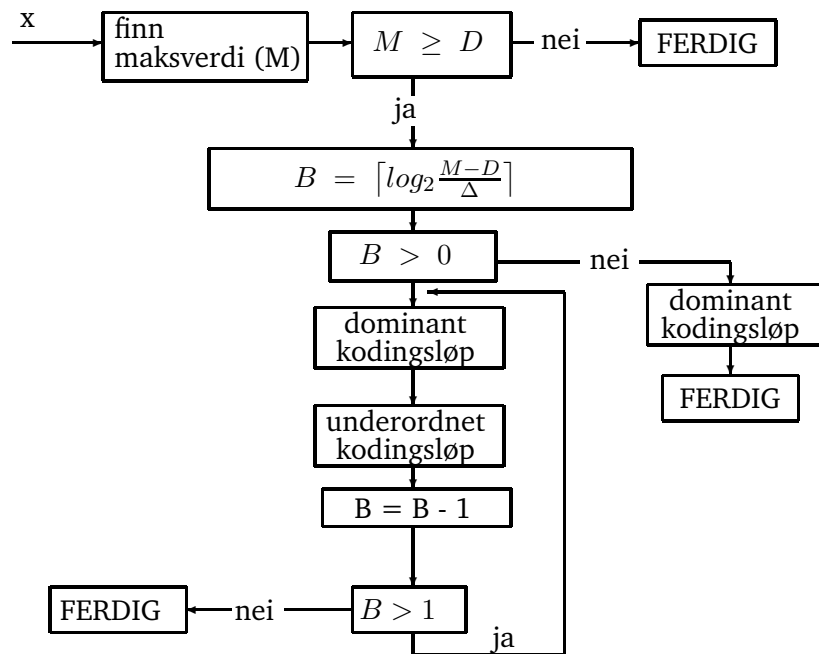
x

finn maksverdi (M)

$M \geq D$

nei

FERDIG

ja

$B = \left\lceil log_2 \frac{M-D}{\Delta} \right\rceil$

$B > 0$

nei

dominant kodingsløp

FERDIG

dominant kodingsløp

underordnet kodingsløp

B = B - 1

FERDIG

nei

$B > 1$

ja